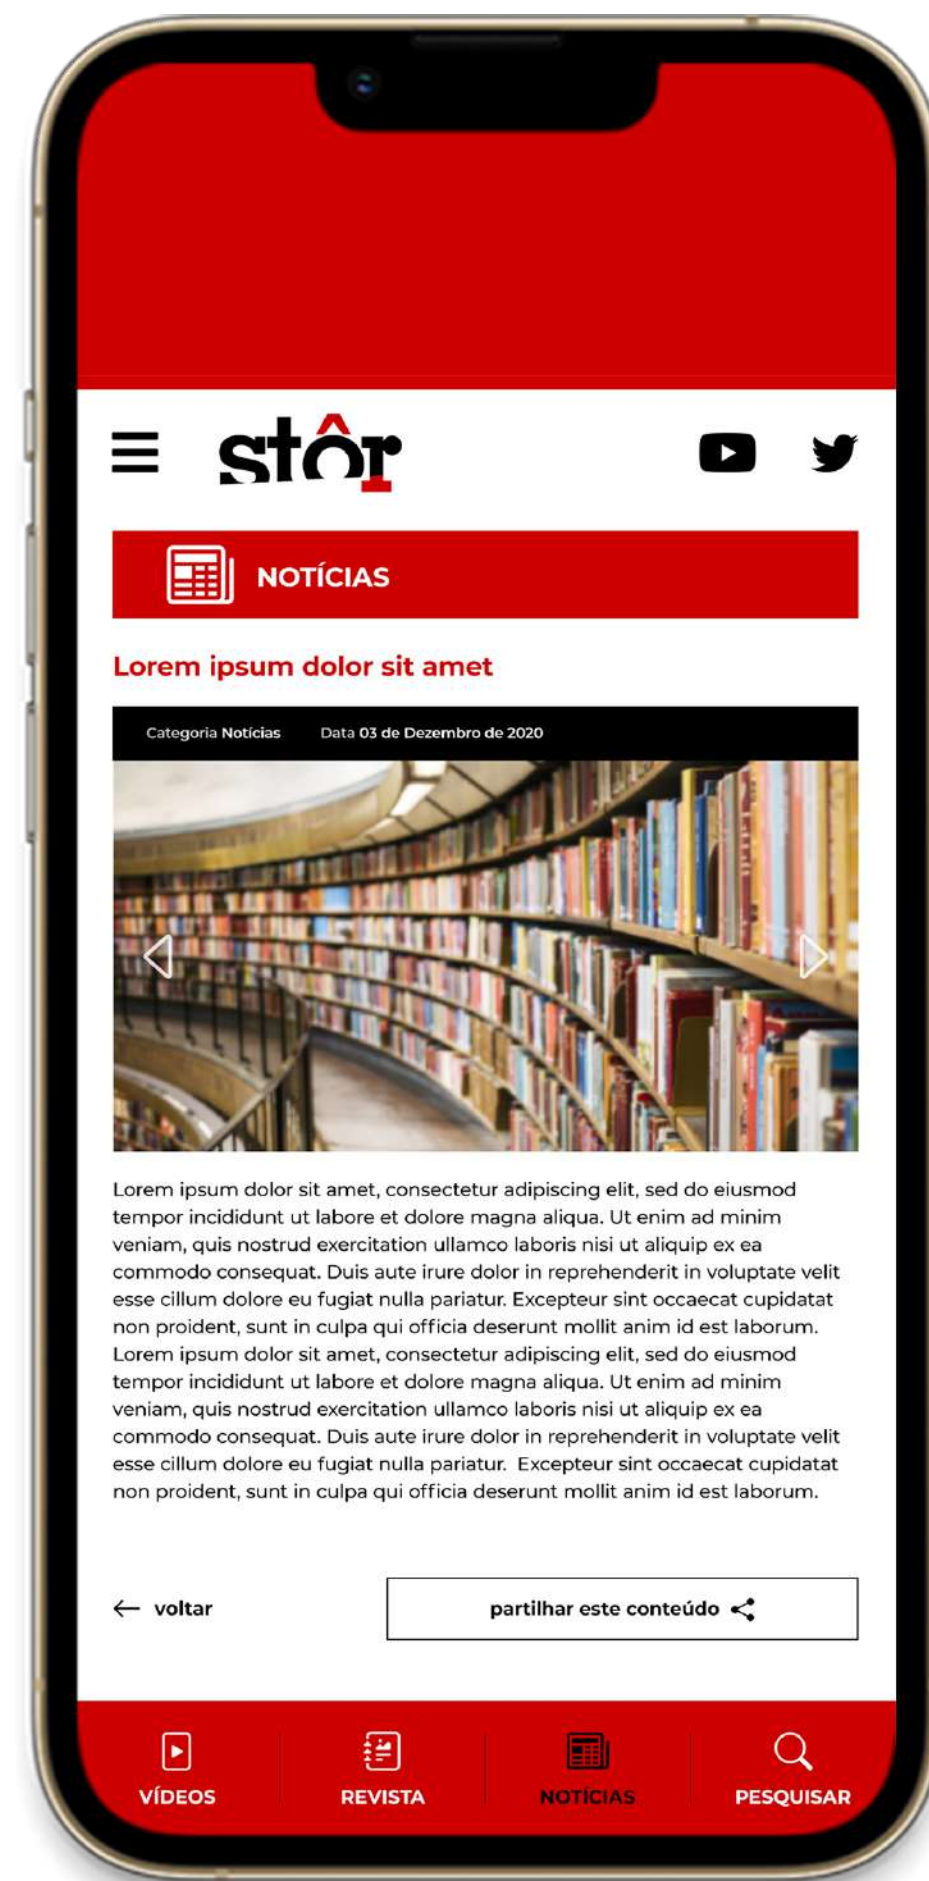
stôr

NOTÍCIAS

Lorem ipsum dolor sit amet

Categoria Notícias Data 03 de Dezembro de 2020

Lorem ipsum dolor sit amet, consectetur adipiscing elit, sed do eiusmod tempor incididunt ut labore et dolore magna aliqua. Ut enim ad minim veniam, quis nostrud exercitation ullamco laboris nisi ut aliquip ex ea commodo consequat. Duis aute irure dolor in reprehenderit in voluptate velit esse cillum dolore eu fugiat nulla pariatur. Excepteur sint occaecat cupidatat non proident, sunt in culpa qui officia deserunt mollit anim id est laborum. Lorem ipsum dolor sit amet, consectetur adipiscing elit, sed do eiusmod tempor incididunt ut labore et dolore magna aliqua. Ut enim ad minim veniam, quis nostrud exercitation ullamco laboris nisi ut aliquip ex ea commodo consequat. Duis aute irure dolor in reprehenderit in voluptate velit esse cillum dolore eu fugiat nulla pariatur. Excepteur sint occaecat cupidatat non proident, sunt in culpa qui officia deserunt mollit anim id est laborum.

voltar

partilhar este conteúdo

VÍDEOS REVISTA NOTÍCIAS PESQUISAR